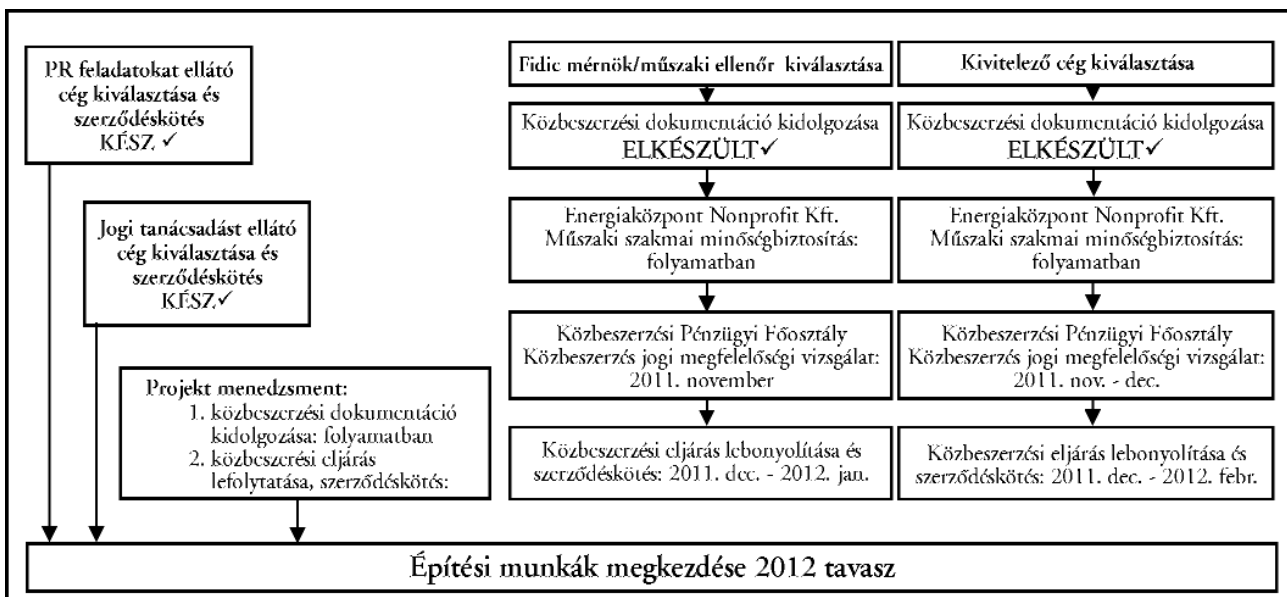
PR feladatokat ellátó cég kiválasztása és szerződéskötés KÉSZ. ✓

Jogi tanácsadást ellátó cég kiválasztása és szerződéskötés KÉSZ.✓

Projekt menedzsment:
1. közbeszerzési dokumentáció kidolgozása: folyamatban
2. közbeszerési eljárás lefolytatása, szerződéskötés:

Fidic mérnök/műszaki ellenőr kiválasztása

Közbeszerzési dokumentáció kidolgozása ELKÉSZÜLT✓

Energiaközpont Nonprofit Kft. Műszaki szakmai minőségbiztosítás: folyamatban

Közbeszerzési Pénzügyi Főosztály Közbeszerzés jogi megfelelőségi vizsgálat: 2011. november

Közbeszerzési eljárás lebonyolítása és szerződéskötés: 2011. dec. - 2012. jan.

Kivitelező cég kiválasztása

Közbeszerzési dokumentáció kidolgozása ELKÉSZÜLT✓

Energiaközpont Nonprofit Kft. Műszaki szakmai minőségbiztosítás: folyamatban

Közbeszerzési Pénzügyi Főosztály Közbeszerzés jogi megfelelőségi vizsgálat: 2011. nov. - dec.

Közbeszerzési eljárás lebonyolítása és szerződéskötés: 2011. dec. - 2012. febr.

Építési munkák megkezdése 2012 tavasz